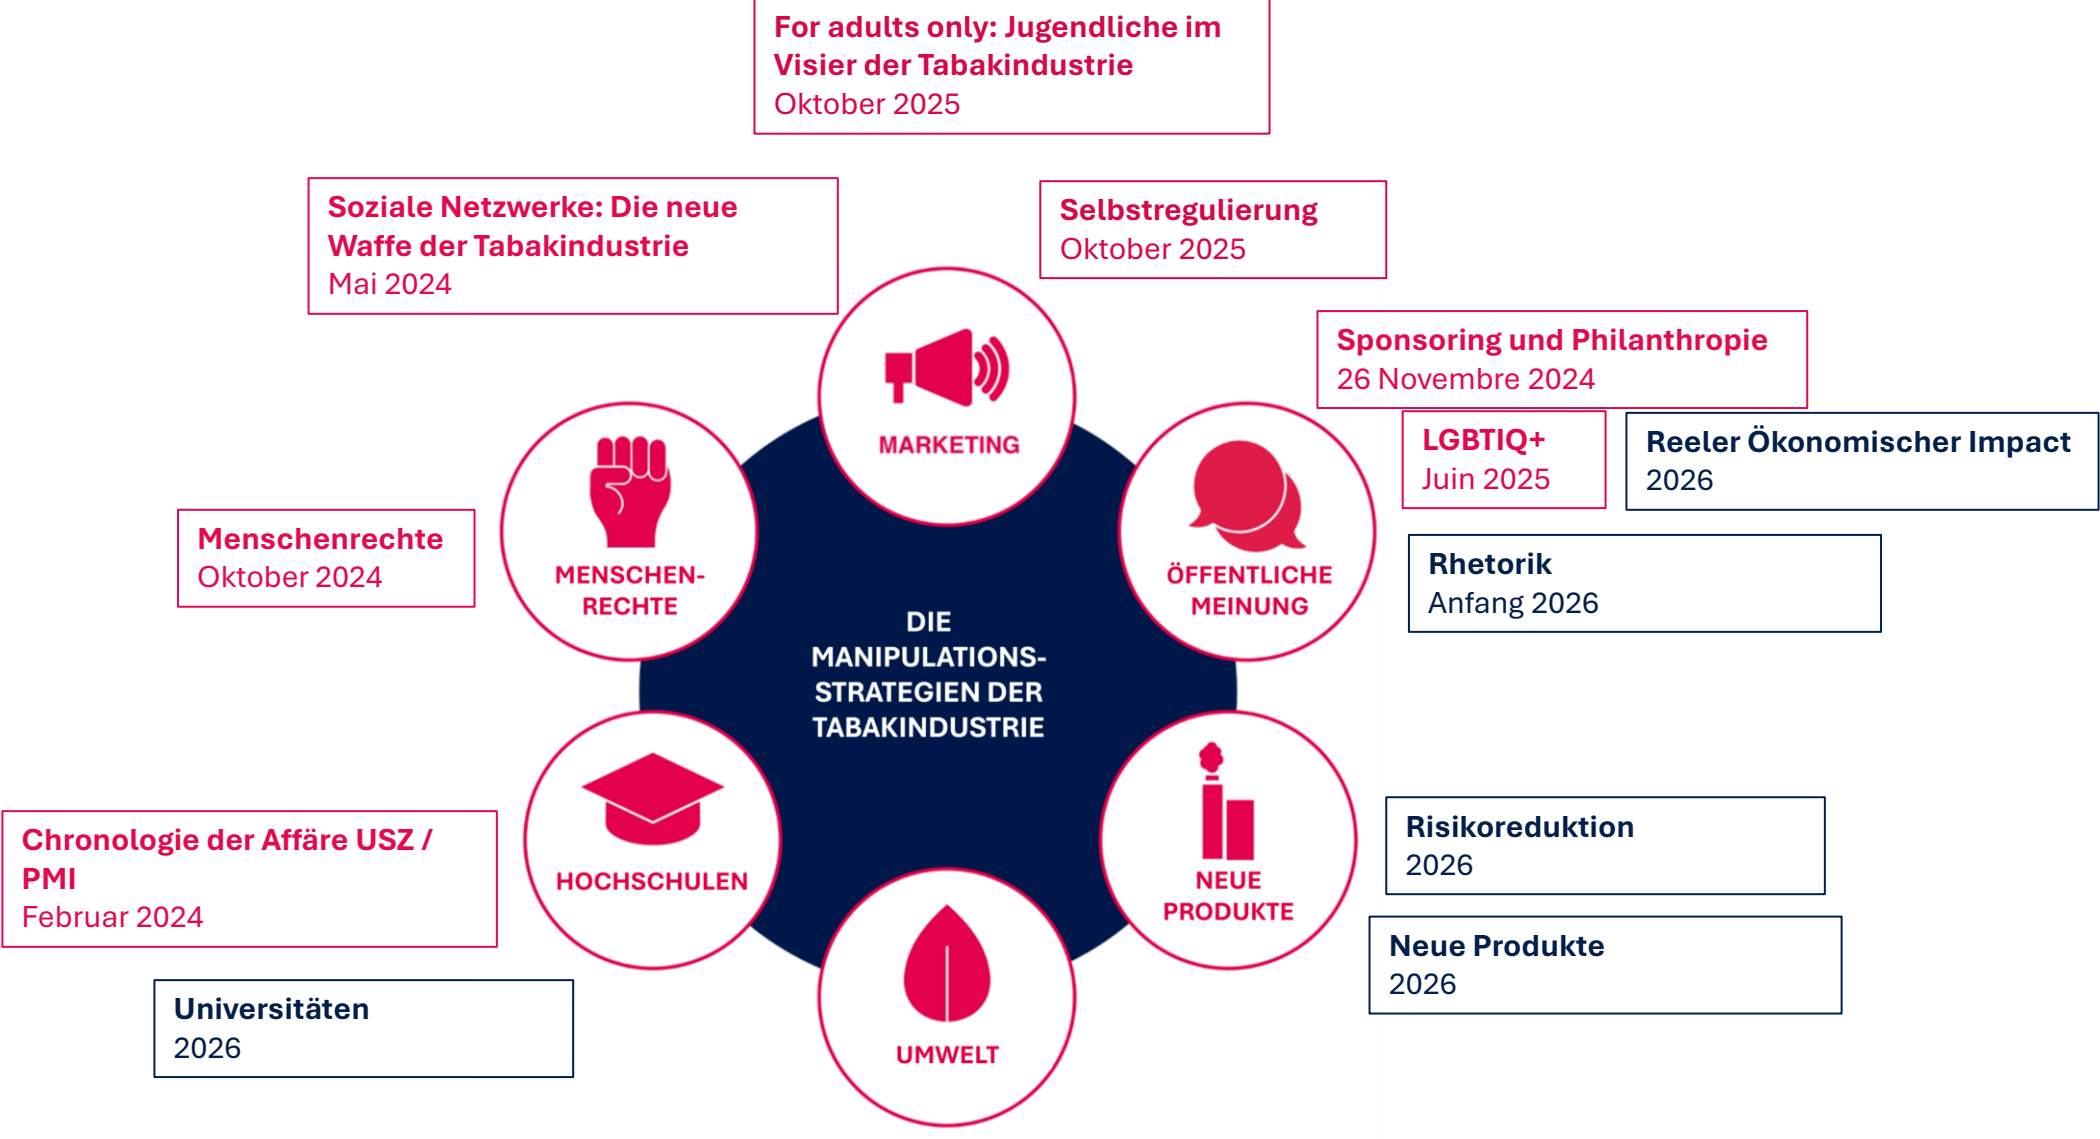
For adults only: Jugendliche im Visier der Tabakindustrie
Oktober 2025

Soziale Netzwerke: Die neue Waffe der Tabakindustrie
Mai 2024

Selbstregulierung
Oktober 2025

Sponsoring und Philanthropie
26 Novembre 2024

LGBTIQ+
Juin 2025

Reeler Ökonomischer Impact
2026

Menschenrechte
Oktober 2024

Rhetorik
Anfang 2026

MARKETING

MENSCHEN-RECHTE

ÖFFENTLICHE MEINUNG

DIE MANIPULATIONS-STRATEGIEN DER TABAKINDUSTRIE

HOCHSCHULEN

NEUE PRODUKTE

UMWELT

Chronologie der Affäre USZ / PMI
Februar 2024

Risikoreduktion
2026

Neue Produkte
2026

Universitäten
2026